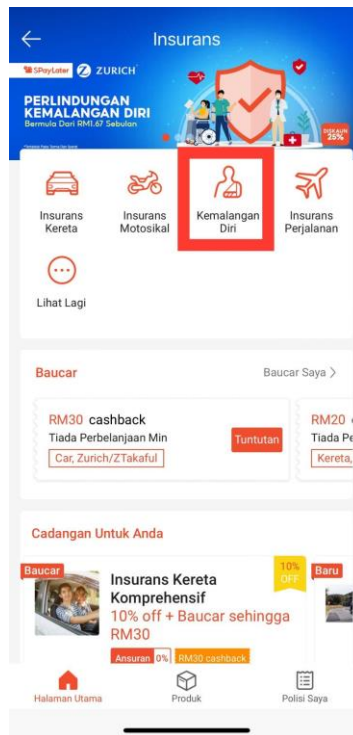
Insurans

SPayLater ZURICH

PERLINDUNGAN KEMALANGAN DIRI
Bermula Dari RM1.67 Sebulan

DISKAUN 25%

Insurans Kereta

Insurans Motosikal

Kemalangan Diri

Insurans Perjalanan

Lihat Lagi

Baucar

Baucar Saya >

RM30 cashback
Tiada Perbelanjaan Min
Car, Zurich/ZTakaful

Tuntutan

RM20
Tiada Pe
Kereta,

Cadangan Untuk Anda

Baucar

Insurans Kereta Komprehensif
10% off + Baucar sehingga RM30

10% OFF

Ansuran 0%

RM30 cashback

Baru

Halaman Utama

Produk

Polisi Saya